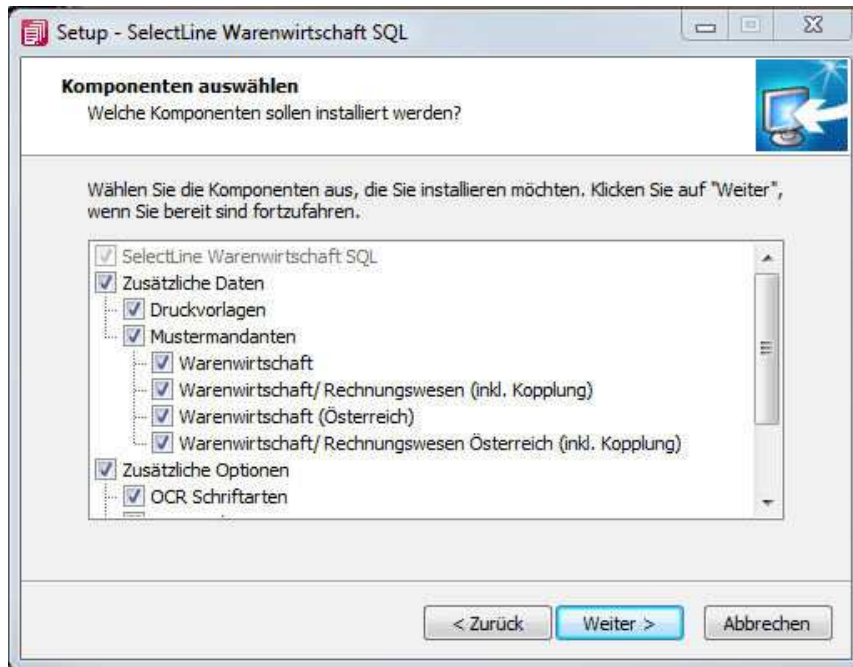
Setup - SelectLine Warenwirtschaft SQL

Komponenten auswählen
Welche Komponenten sollen installiert werden?

Wählen Sie die Komponenten aus, die Sie installieren möchten. Klicken Sie auf "Weiter", wenn Sie bereit sind fortzufahren.

SelectLine Warenwirtschaft SQL
Zusätzliche Daten
Druckvorlagen
Mustermandanten
Warenwirtschaft
Warenwirtschaft/ Rechnungswesen (inkl. Kopplung)
Warenwirtschaft (Österreich)
Warenwirtschaft/ Rechnungswesen Österreich (inkl. Kopplung)
Zusätzliche Optionen
OCR Schriftarten

< Zurück
Weiter >
Abbrechen